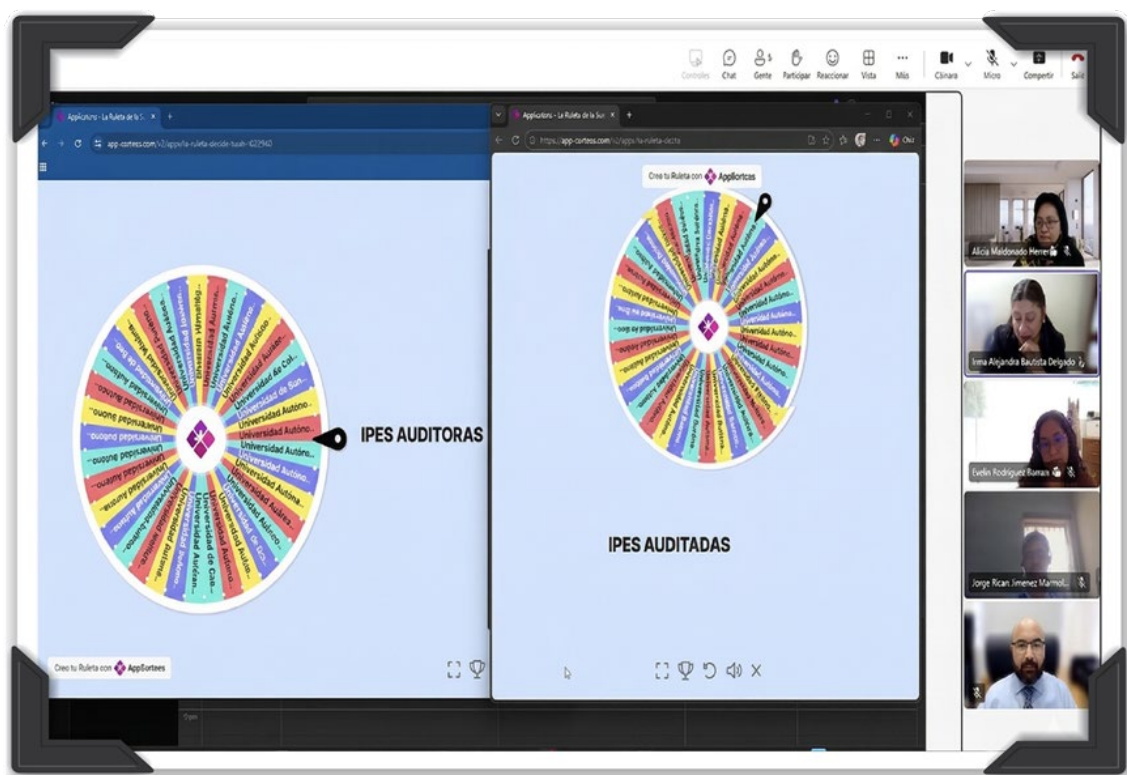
Controles Chat Gente 5 Participar Reaccionar Vista ... Más Cámara Micro Compartir Salir

AppSorteos - La Ruleta de la Su... × +

app-sorteos.com/es/apps/la-ruleta-decide-bush-4222940

AppSorteos - La Ruleta de la Su... × +

https://app-sorteos.com/es/apps/la-ruleta-decide

Crea tu Ruleta con AppSorteos

Universidad Autóno...
Universidad Autóno...
Universidad de Gua...
Universidad Autóno...
Universidad de Col...
Universidad Autóno...
Universidad Juárez...
Universidad Autóno...
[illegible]

IPES AUDITORAS

IPES AUDITADAS

Crea tu Ruleta con AppSorteos

Alicia Maldonado Herrera

Irma Alejandra Bautista Delgado

Evelin Rodríguez Romero

Jorge Rican Jimenez Marmol...